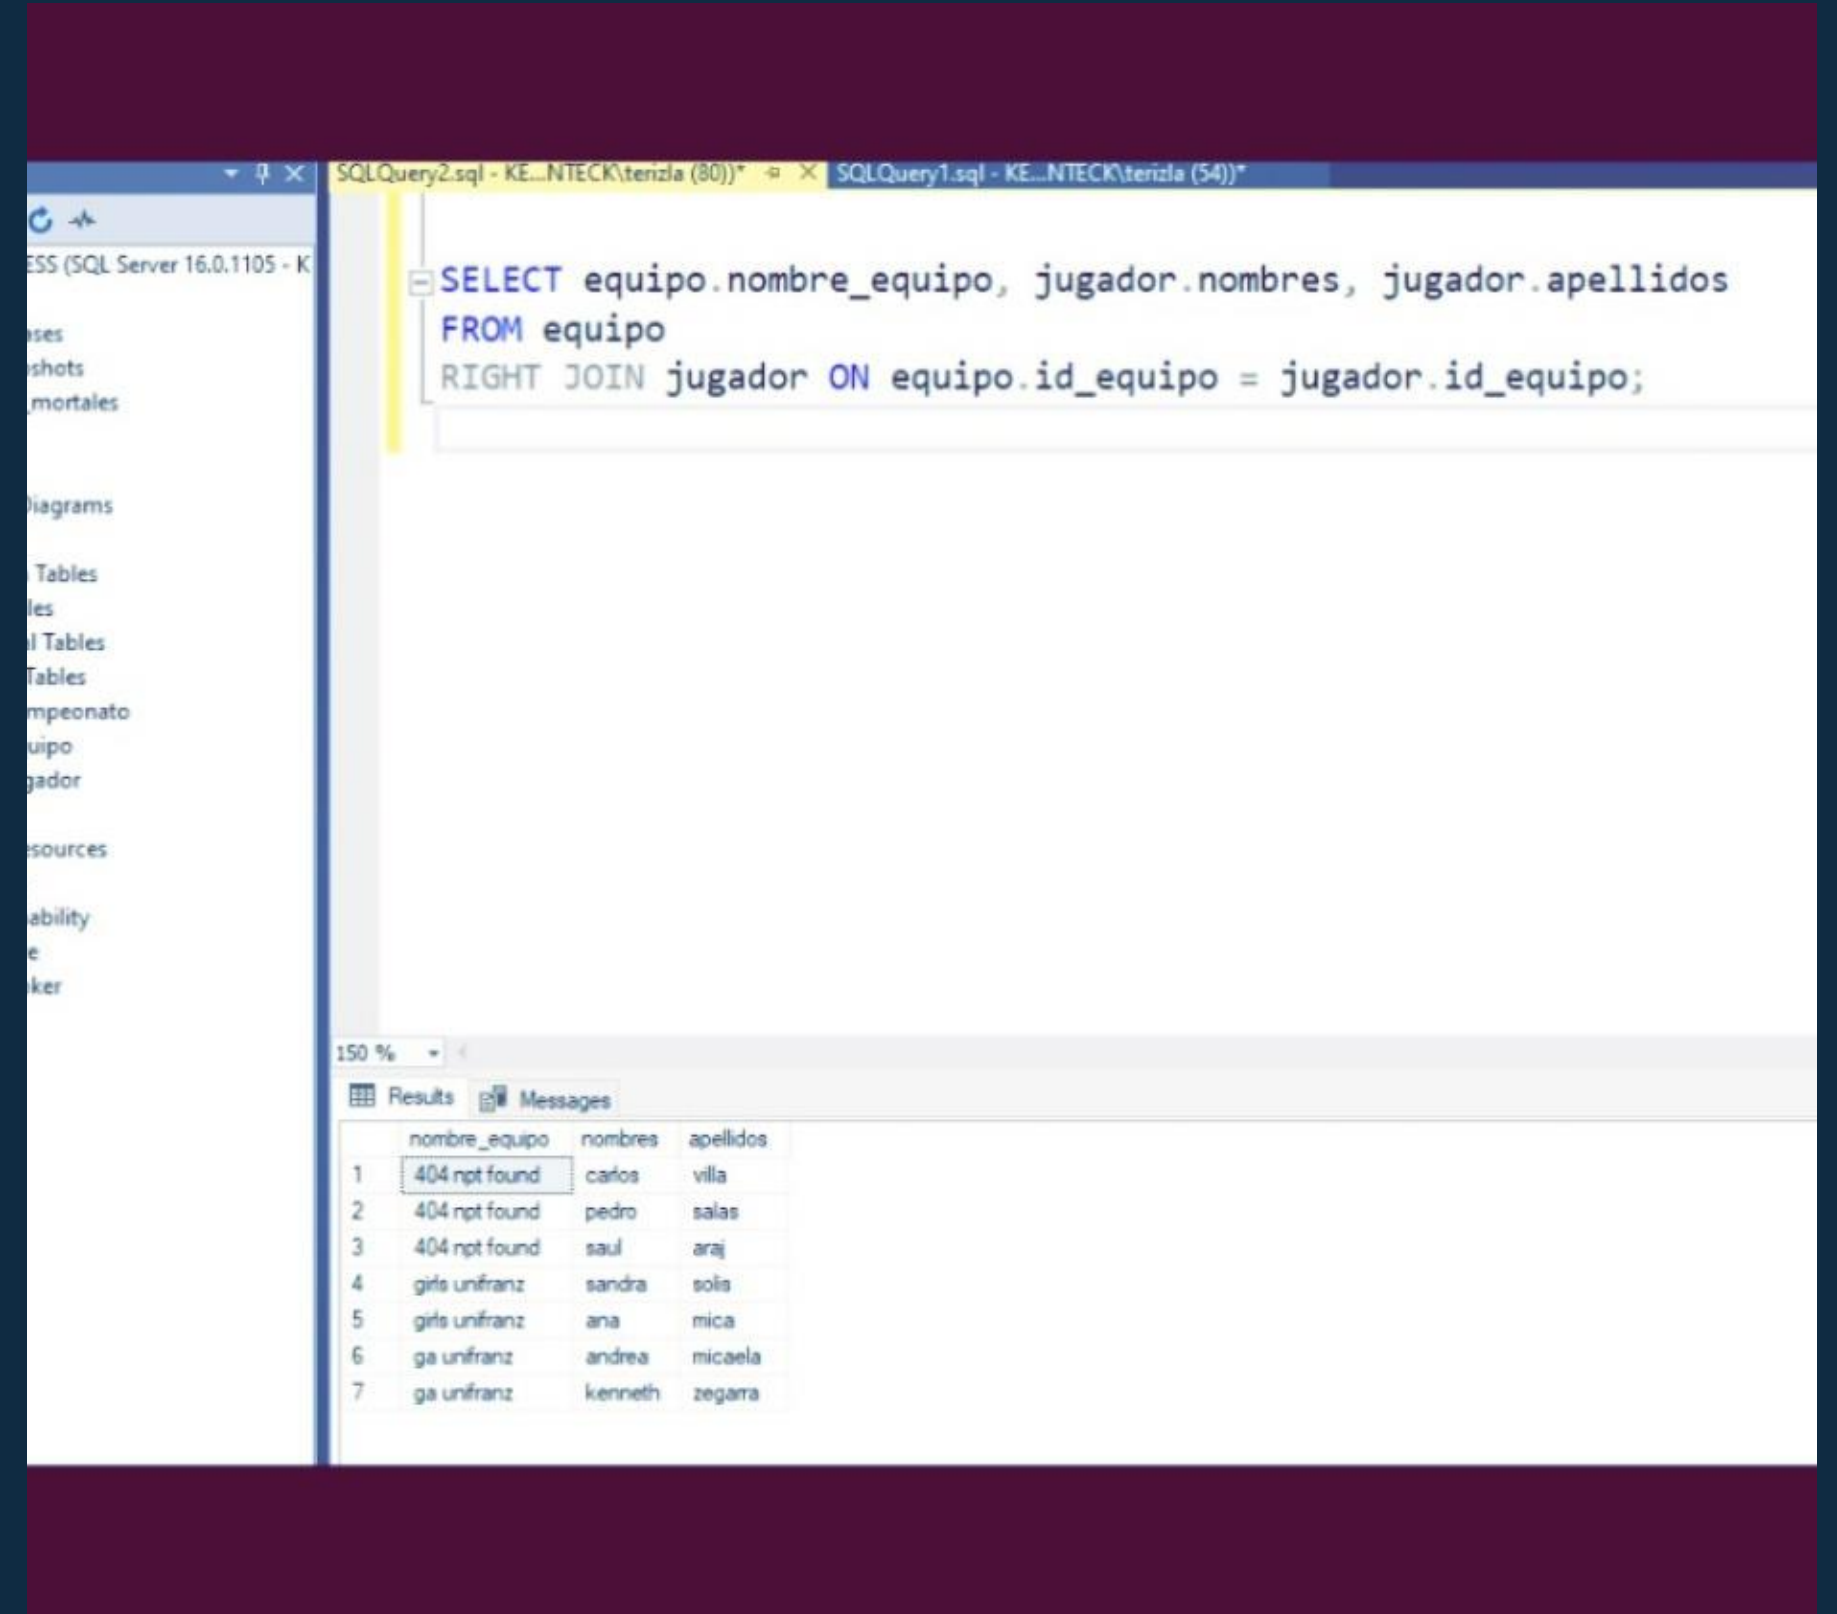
SQLQuery2.sql - KE...NTECK\terizla (80))* SQLQuery1.sql - KE...NTECK\terizla (54))*

ESS (SQL Server 16.0.1105 - K

ses
shots
mortales

Diagrams

Tables
les
l Tables
Tables
mpeonato
uipo
gador

sources

ability
e
ker

SELECT equipo.nombre_equipo, jugador.nombres, jugador.apellidos
FROM equipo
RIGHT JOIN jugador ON equipo.id_equipo = jugador.id_equipo;

150 %

Results Messages

| | nombre_equipo | nombres | apellidos |
|---|---|---|---|
| 1 | 404 npt found | carlos | villa |
| 2 | 404 npt found | pedro | salas |
| 3 | 404 npt found | saul | araj |
| 4 | girls unifranz | sandra | solis |
| 5 | girls unifranz | ana | mica |
| 6 | ga unifranz | andrea | micaela |
| 7 | ga unifranz | kenneth | zegarra |